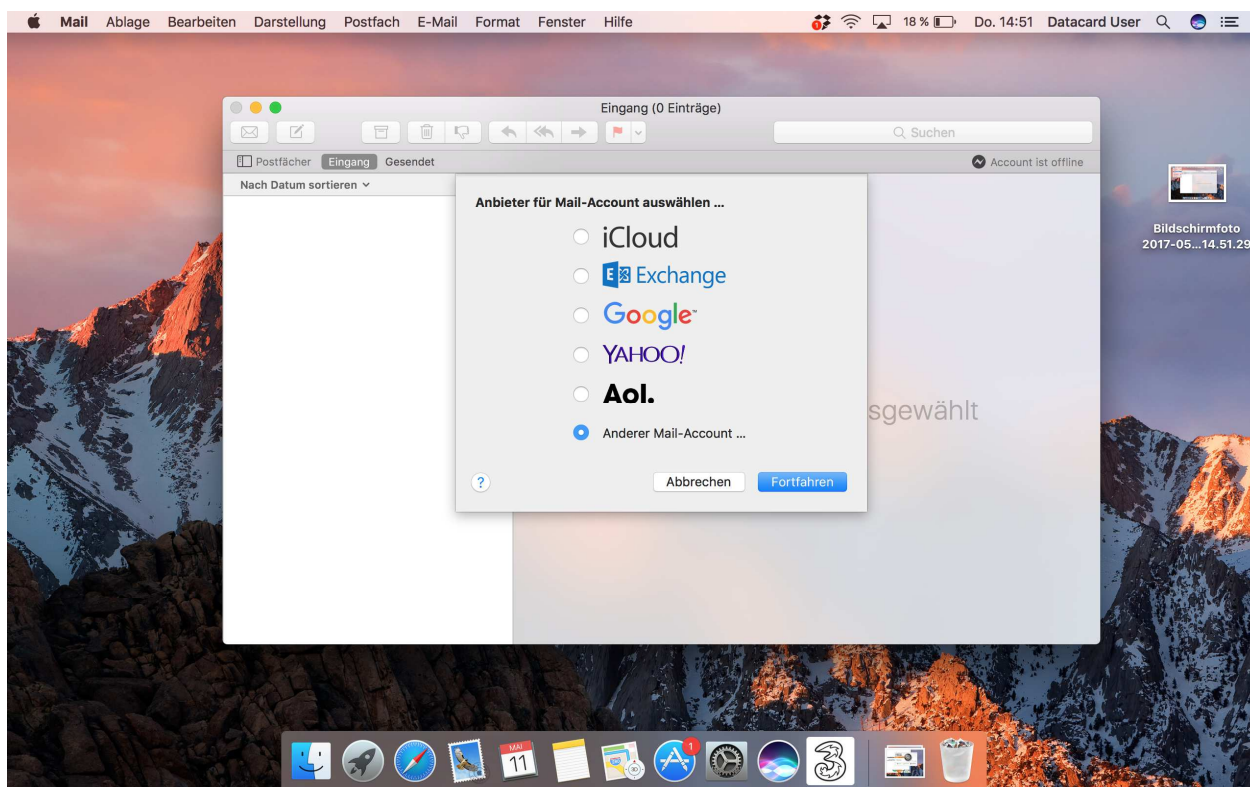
Mail Ablage Bearbeiten Darstellung Postfach E-Mail Format Fenster Hilfe

18 % Do. 14:51 Datacard User

Eingang (0 Einträge)

Suchen

Postfächer Eingang Gesendet

Account ist offline

Nach Datum sortieren

Anbieter für Mail-Account auswählen ...

iCloud

Exchange

Google

YAHOO!

Aol.

Anderer Mail-Account ...

sgewählt

?

Abbrechen Fortfahren

Bildschirmfoto 2017-05...14.51.29

MAI 11

1